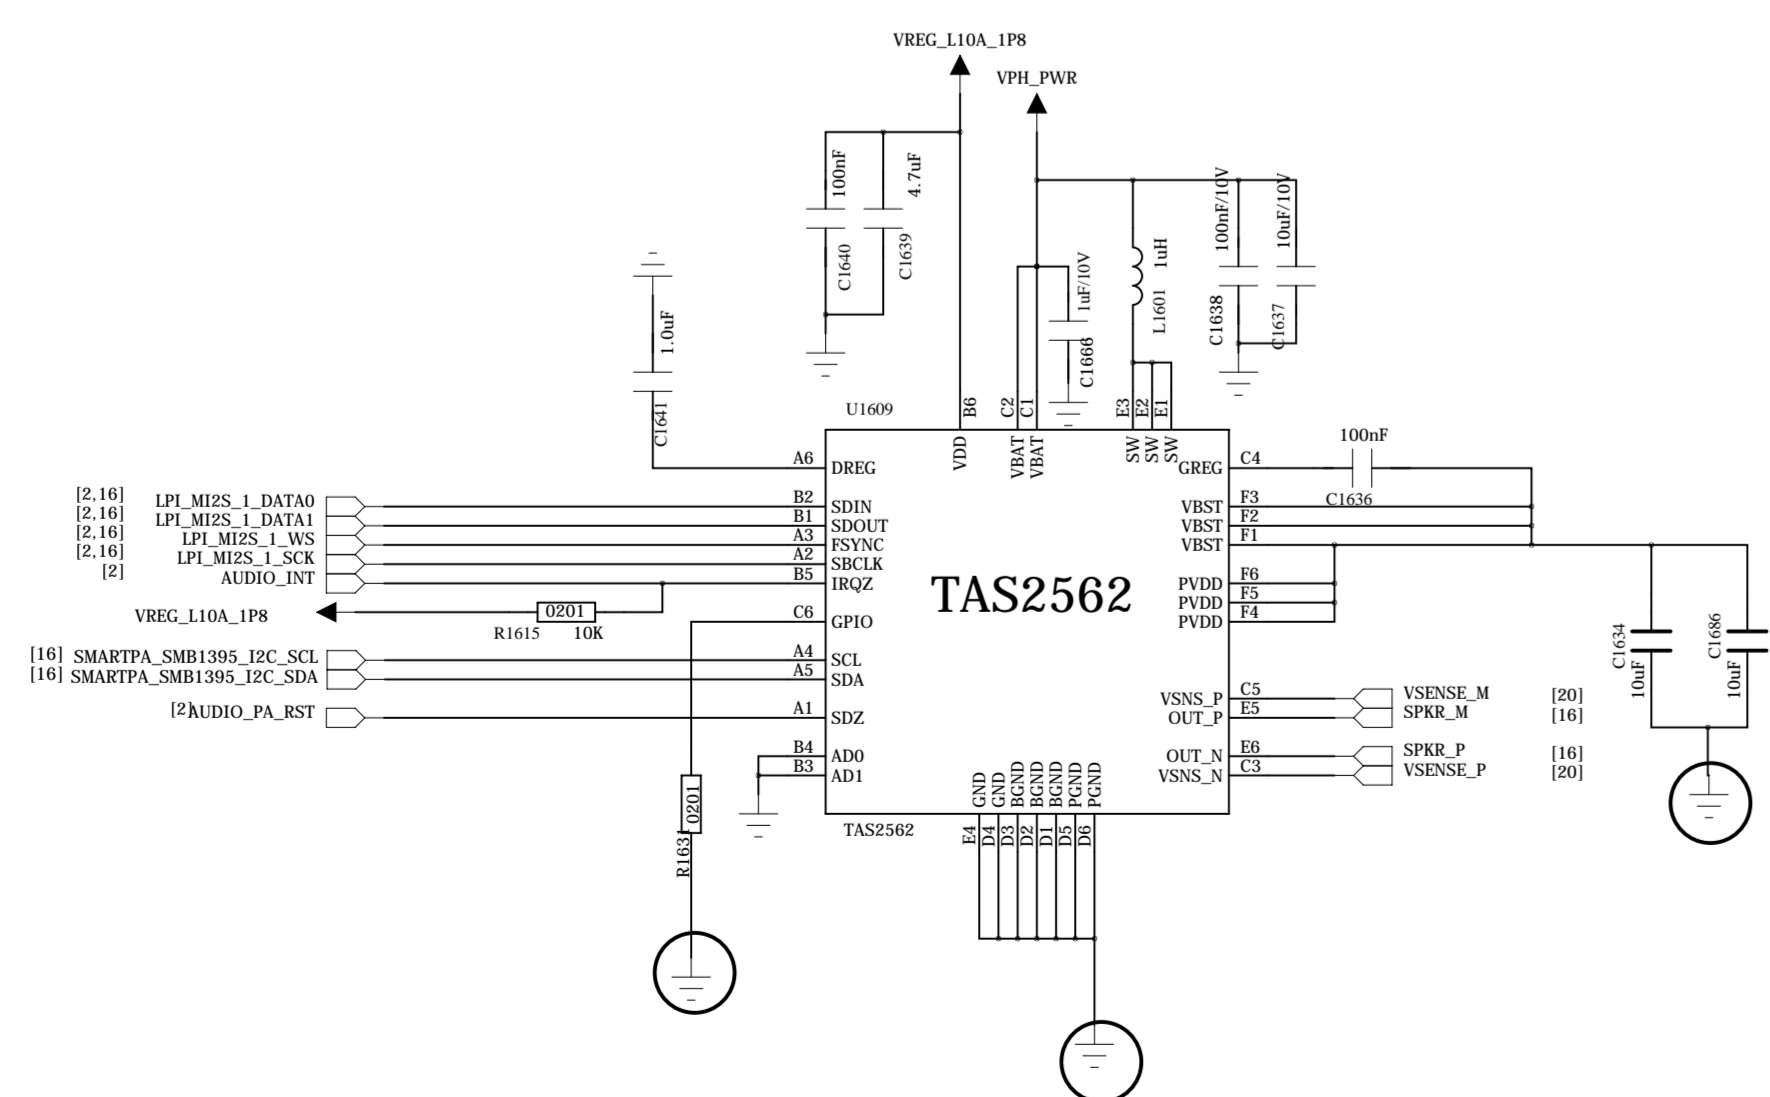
VREG_L10A_1P8

VPH_PWR

100nF
C1640

4.7uF
C1639

1uF/10V
C1666

1uH
L1601

100nF/10V
C1638

10uF/10V
C1637

1.0uF
C1641

U1609

B6 VDD
C2 VBAT
C1 VBAT
E3 SW
E2 SW
E1 SW

A6 DREG
B2 SDIN
B1 SDOUT
A3 FSYNC
A2 SBCLK
B5 IRQZ
C6 GPIO
A4 SCL
A5 SDA
A1 SDZ
B4 AD0
B3 AD1

TAS2562

C4 GREG
F3 VBST
F2 VBST
F1 VBST
F6 PVDD
F5 PVDD
F4 PVDD
C5 VSNS_P
E5 OUT_P
E6 OUT_N
C3 VSNS_N

100nF
C1636

C1634
10uF

C1686
10uF

[2,16] LPI_MI2S_1_DATA0
[2,16] LPI_MI2S_1_DATA1
[2,16] LPI_MI2S_1_WS
[2,16] LPI_MI2S_1_SCK
[2] AUDIO_INT

VREG_L10A_1P8
0201
R1615 10K

[16] SMARTPA_SMB1395_I2C_SCL
[16] SMARTPA_SMB1395_I2C_SDA
[2] AUDIO_PA_RST

VSENSE_M [20]
SPKR_M [16]
SPKR_P [16]
VSENSE_P [20]

TAS2562

E4 GND
D4 GND
D3 BGND
D2 BGND
D1 BGND
D5 PGND
D6 PGND

0201
R1631